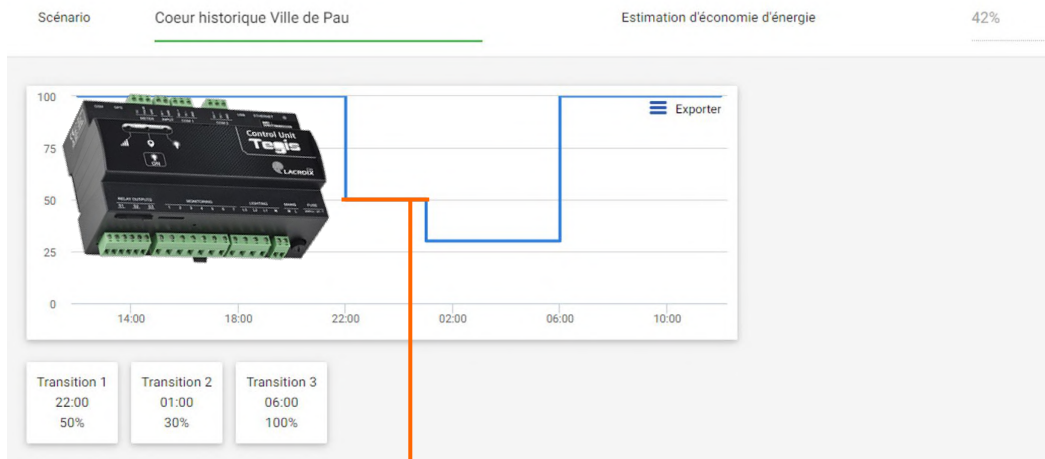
Scénario Coeur historique Ville de Pau

Estimation d'économie d'énergie 42%

100
75
50
25
0

Exporter

Control Unit
Tegis
LACROIX

14:00 18:00 22:00 02:00 06:00 10:00

Transition 1
22:00
50%

Transition 2
01:00
30%

Transition 3
06:00
100%